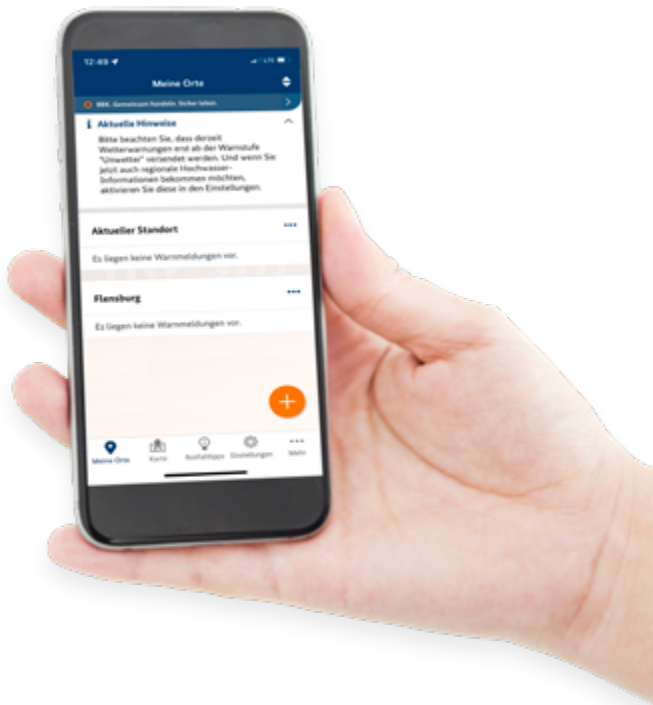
12:49

Meine Orte

BBK. Gemeinsam handeln. Sicher leben.

Aktuelle Hinweise

Bitte beachten Sie, dass derzeit Wetterwarnungen erst ab der Warnstufe "Unwetter" versendet werden. Und wenn Sie jetzt auch regionale Hochwasser-Informationen bekommen möchten, aktivieren Sie diese in den Einstellungen.

Aktueller Standort

Es liegen keine Warnmeldungen vor.

Flensburg

Es liegen keine Warnmeldungen vor.

+

Meine Orte Karte Notfalltipps Einstellungen Mehr